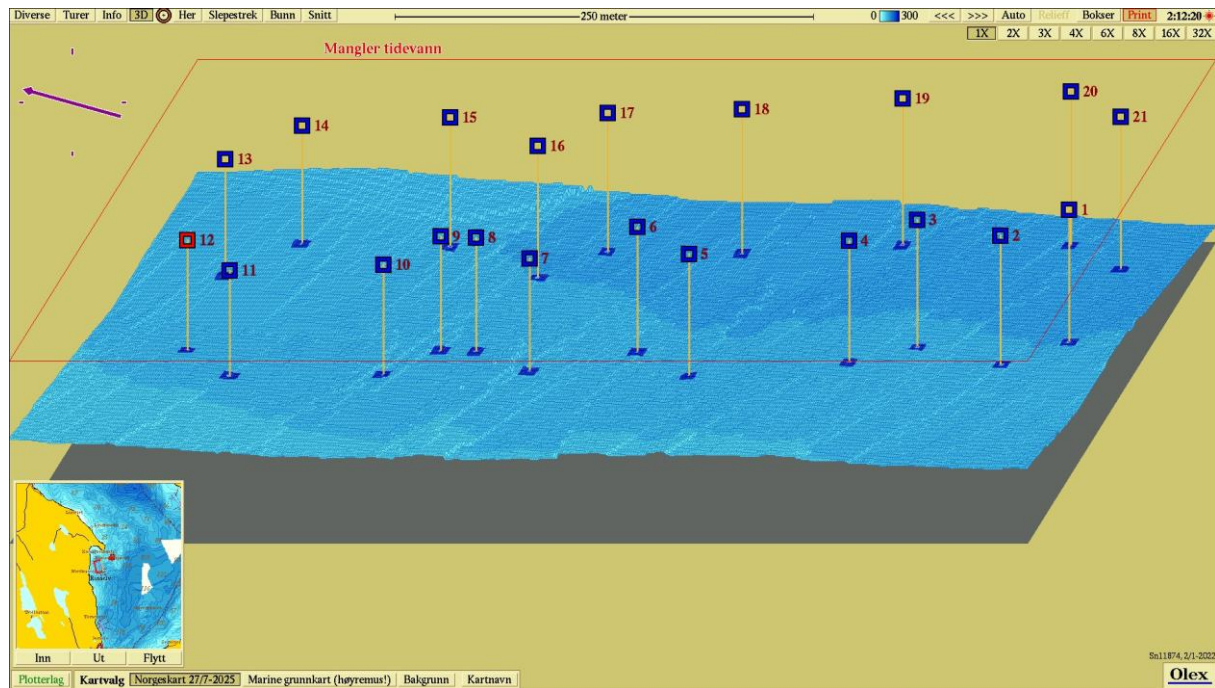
Diverse | Turer | Info | 3D | Her | Slepestrek | Bunn | Snitt

250 meter

0 300 <<< >>> Auto Relieff Bokser Print 2:12:20

1X 2X 3X 4X 6X 8X 16X 32X

Mangler tidevann

14 15 17 18 19 20 21 13 16 1 3 2 4 6 5 12 9 8 7 11 10

Inn Ut Flytt

Plotterlag Kartvalg Norgeskart 27/7-2025 Marine grunnkart (høyremus!) Bakgrunn Kartnavn

Sn11874, 2/1-2022

Olex